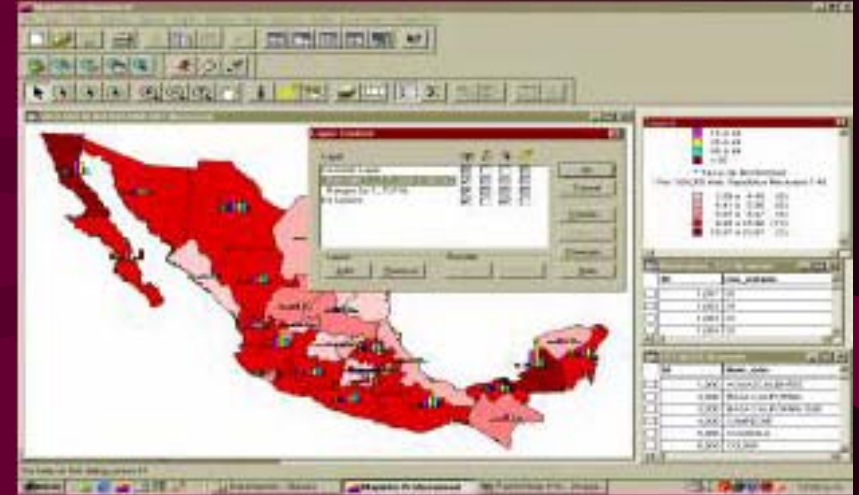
Layer Control

Layer

Cosmetic Layer

Ranges by 1_TOTAL

Edo lugares

OK

Cancel

Layers

Add...

Remove

Reorder

Up

Down

Display...

Label...

Style...

Tasa de Morbilidad

Por 100,000 Hab. República Mexicana 7.48

1,000 AGUASCALIENTES

2,000 BAJA CALIFORNIA

3,000 BAJA CALIFORNIA SUR

4,000 CAMPECHE

5,000 COAHUILA

6,000 COLIMA

ID

Nom_edo

MapInfo Professional